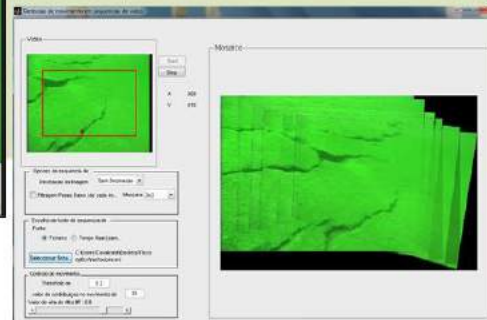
Sistema de mosaicamento sequencial de vídeo

Vídeo

Start
Stop

X 300
Y 470

Mosaico

Opções da sequência de
Sincronizar imagens   Sem Sincronizar

Filtragem Passa Baixo (de cada im...   Mediana 3x3

Escolha da fonte de sequenciação
Fonte
Ficheiro   Tempo Real (cam..
Seleccionar ficheiro   C:\Users\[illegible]

Controlo do movimento
Sensibilidade   0.2
Índice de contribuição no movimento de   30
Valor de ativação (Nkd/MP - ID8